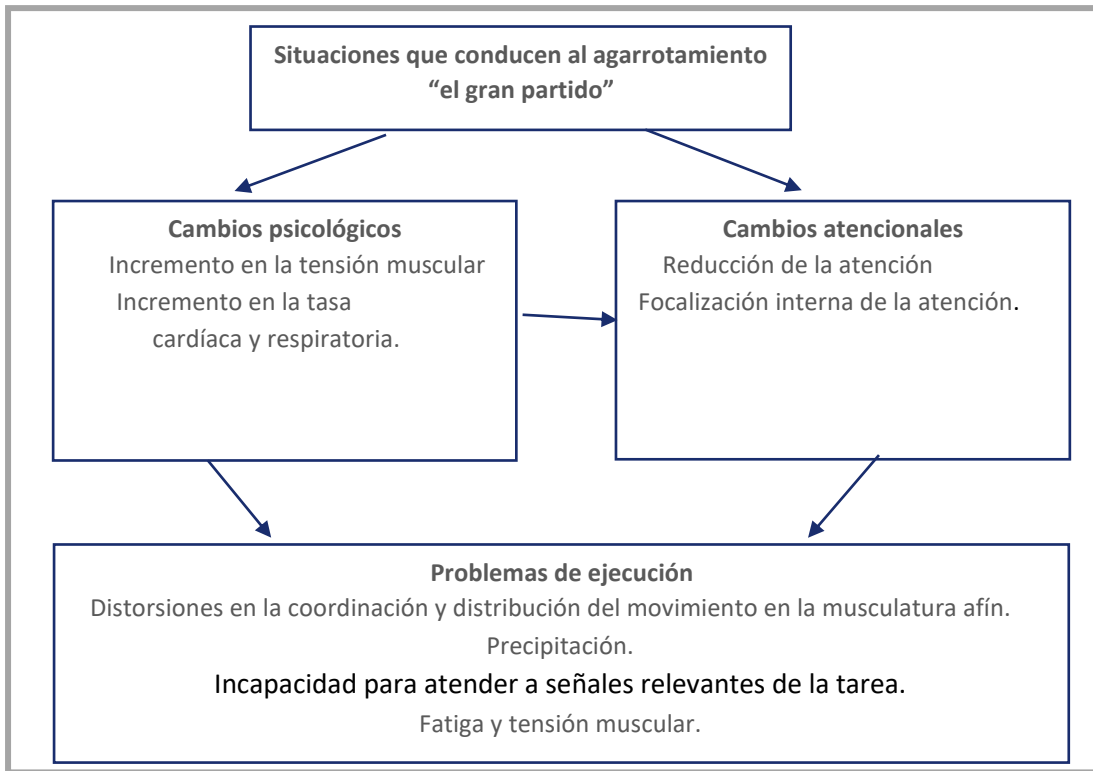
Situaciones que conducen al agarrotamiento
"el gran partido"

Cambios psicológicos
Incremento en la tensión muscular
Incremento en la tasa cardíaca y respiratoria.

Cambios atencionales
Reducción de la atención
Focalización interna de la atención.

Problemas de ejecución
Distorsiones en la coordinación y distribución del movimiento en la musculatura afín.
Precipitación.
Incapacidad para atender a señales relevantes de la tarea.
Fatiga y tensión muscular.